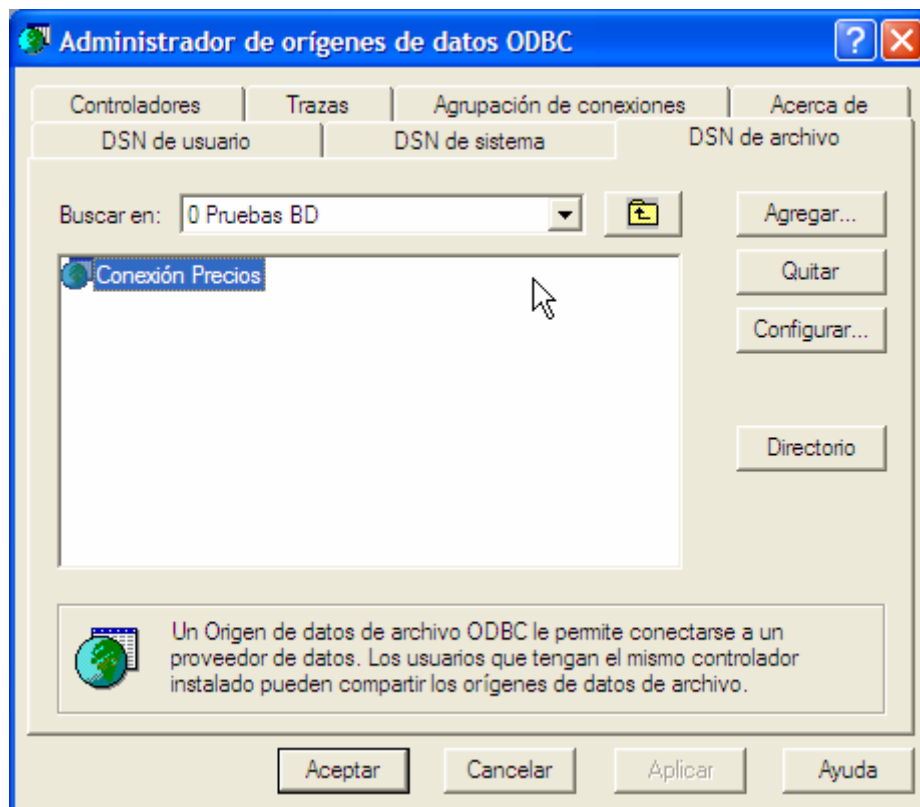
Administrador de orígenes de datos ODBC

?

Controladores
Trazas
Agrupación de conexiones
Acerca de
DSN de usuario
DSN de sistema
DSN de archivo

Buscar en: 0 Pruebas BD

Agregar...
Quitar
Configurar...
Directorio

Conexión Precios

Un Origen de datos de archivo ODBC le permite conectarse a un proveedor de datos. Los usuarios que tengan el mismo controlador instalado pueden compartir los orígenes de datos de archivo.

Aceptar
Cancelar
Aplicar
Ayuda